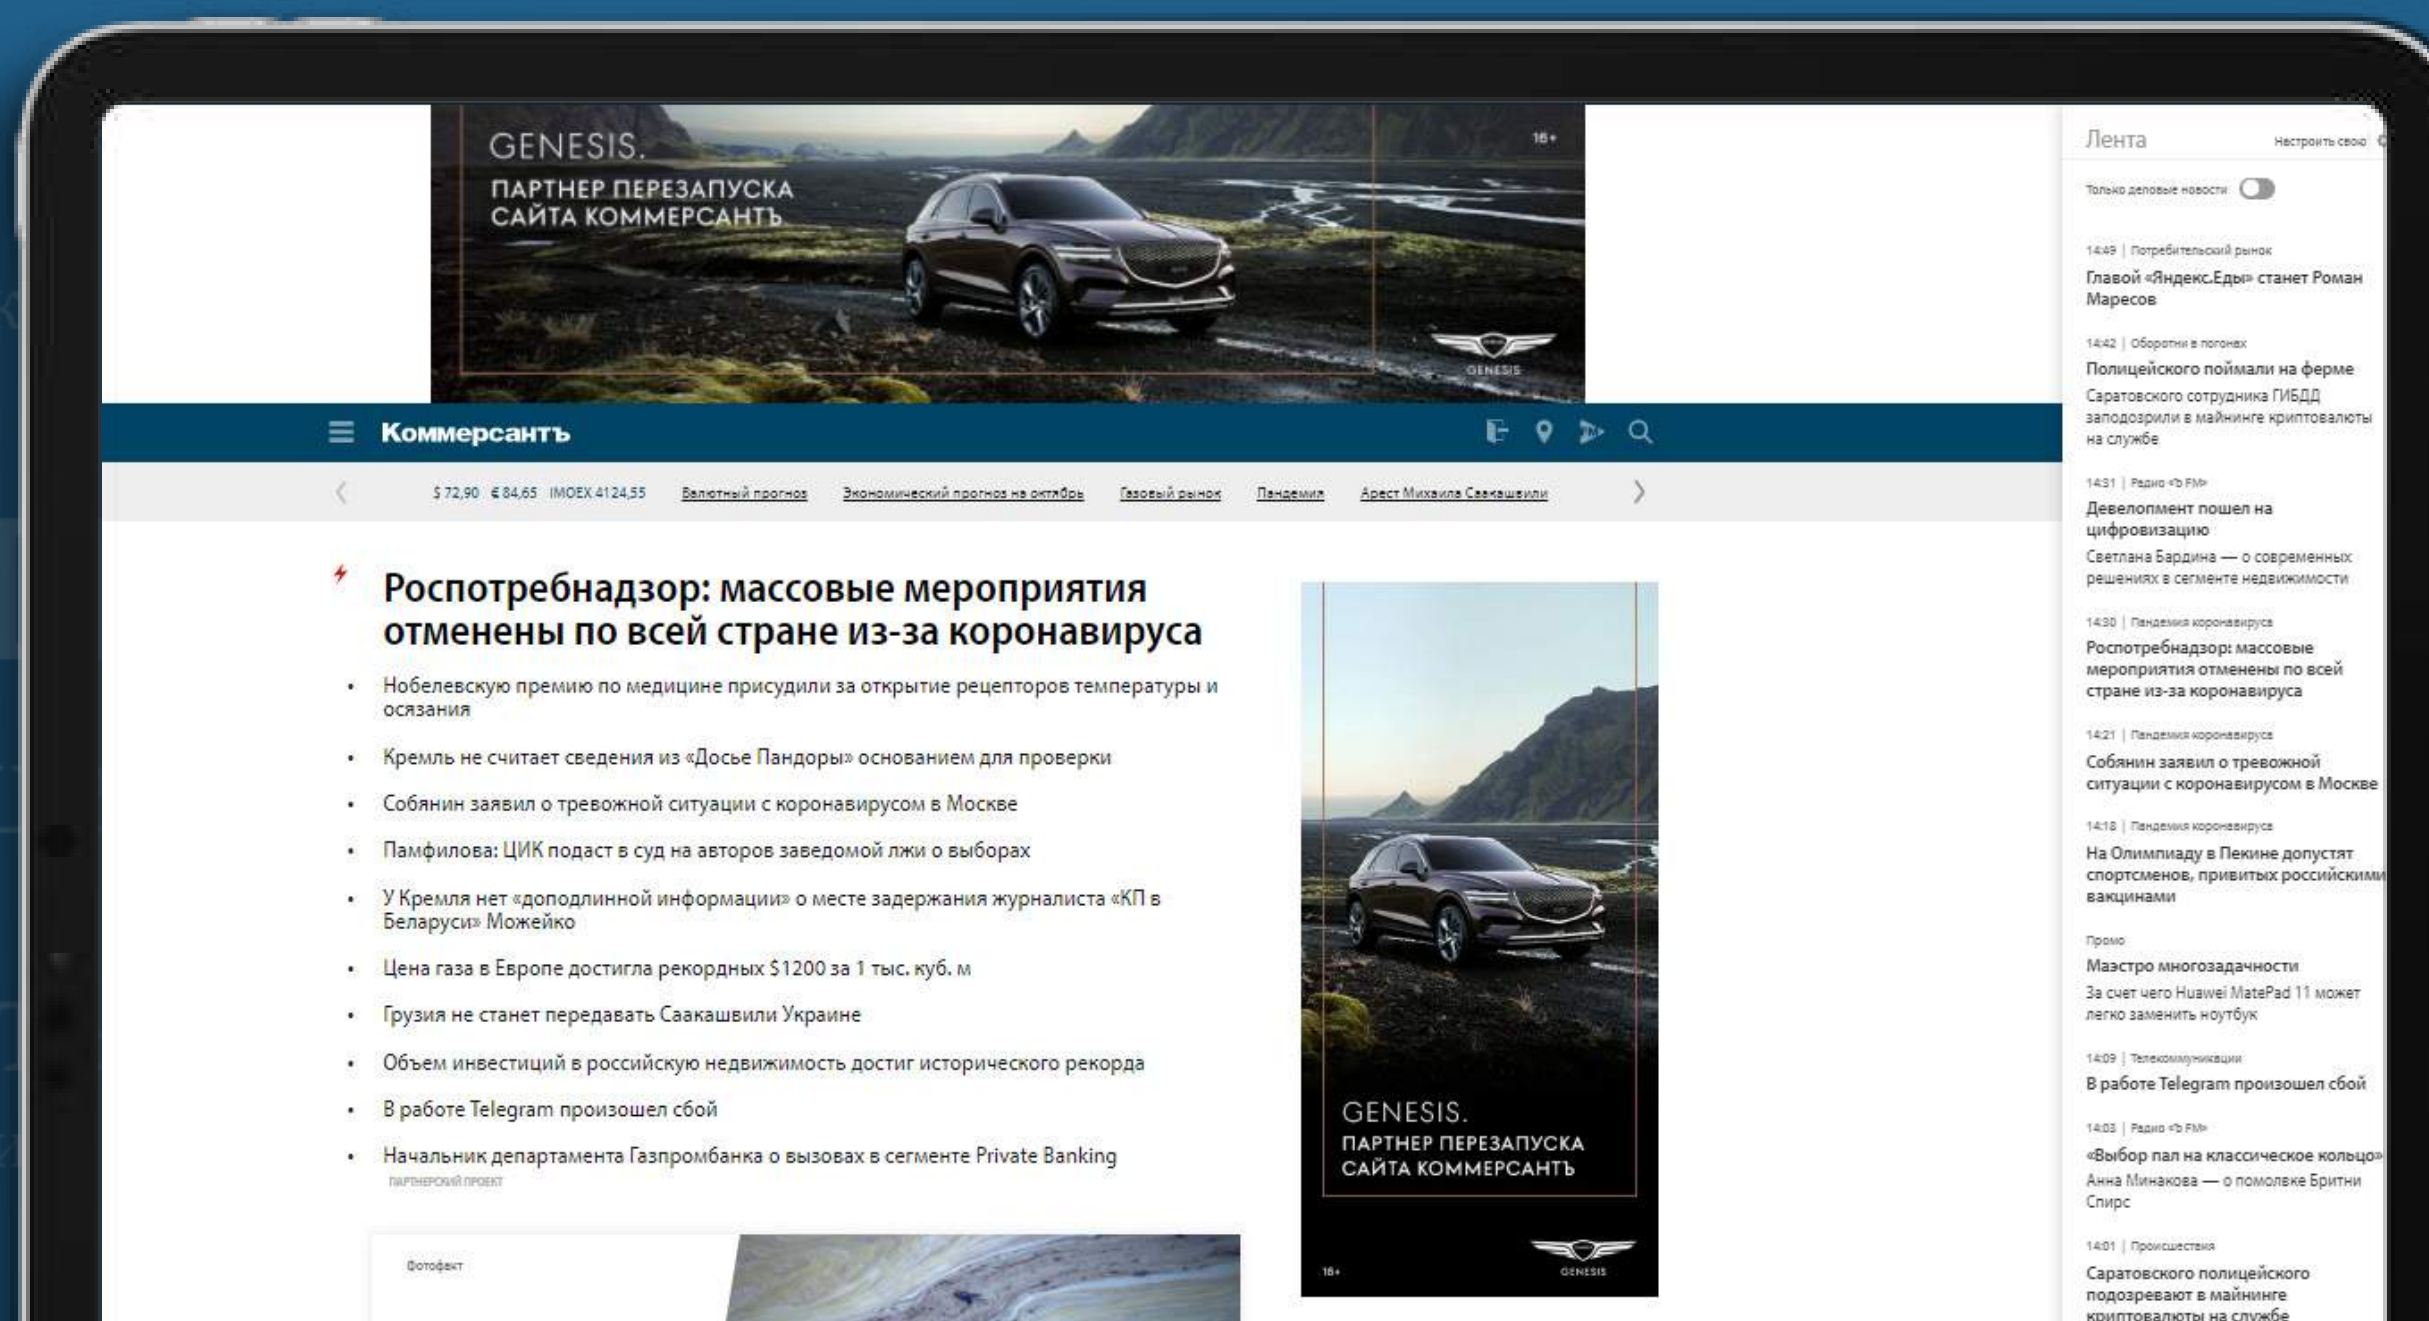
GENESIS.
ПАРТНЕР ПЕРЕЗАПУСКА САЙТА КОММЕРСАНТЪ
16+
GENESIS

Коммерсантъ

$ 72,90 € 84,65 IMOEX 4124,55 Валютный прогноз Экономический прогноз на октябрь Газовый рынок Пандемия Арест Михаила Саакашвили

Роспотребнадзор: массовые мероприятия отменены по всей стране из-за коронавируса

- Нобелевскую премию по медицине присудили за открытие рецепторов температуры и осязания
- Кремль не считает сведения из «Досье Пандоры» основанием для проверки
- Собянин заявил о тревожной ситуации с коронавирусом в Москве
- Памфилова: ЦИК подаст в суд на авторов заведомой лжи о выборах
- У Кремля нет «доподлинной информации» о месте задержания журналиста «КП в Беларуси» Можейко
- Цена газа в Европе достигла рекордных $1200 за 1 тыс. куб. м
- Грузия не станет передавать Саакашвили Украине
- Объем инвестиций в российскую недвижимость достиг исторического рекорда
- В работе Telegram произошел сбой
- Начальник департамента Газпромбанка о вызовах в сегменте Private Banking

ПАРТНЕРСКИЙ ПРОЕКТ

Фотофакт

GENESIS.
ПАРТНЕР ПЕРЕЗАПУСКА САЙТА КОММЕРСАНТЪ
16+
GENESIS

Лента
Настроить свою
Только деловые новости

14:49 | Потребительский рынок
Главой «Яндекс.Еды» станет Роман Маресов

14:42 | Оборотни в погонах
Полицейского поймали на ферме
Саратовского сотрудника ГИБДД заподозрили в майнинге криптовалюты на службе

14:31 | Радио «Ъ FM»
Девелопмент пошел на цифровизацию
Светлана Бардина — о современных решениях в сегменте недвижимости

14:30 | Пандемия коронавируса
Роспотребнадзор: массовые мероприятия отменены по всей стране из-за коронавируса

14:21 | Пандемия коронавируса
Собянин заявил о тревожной ситуации с коронавирусом в Москве

14:18 | Пандемия коронавируса
На Олимпиаду в Пекине допустят спортсменов, привитых российскими вакцинами

Промо
Маэстро многозадачности
За счет чего Huawei MatePad 11 может легко заменить ноутбук

14:09 | Телекоммуникации
В работе Telegram произошел сбой

14:03 | Радио «Ъ FM»
«Выбор пал на классическое кольцо»
Анна Минакова — о помолвке Бритни Спирс

14:01 | Происшествия
Саратовского полицейского подозревают в майнинге криптовалюты на службе